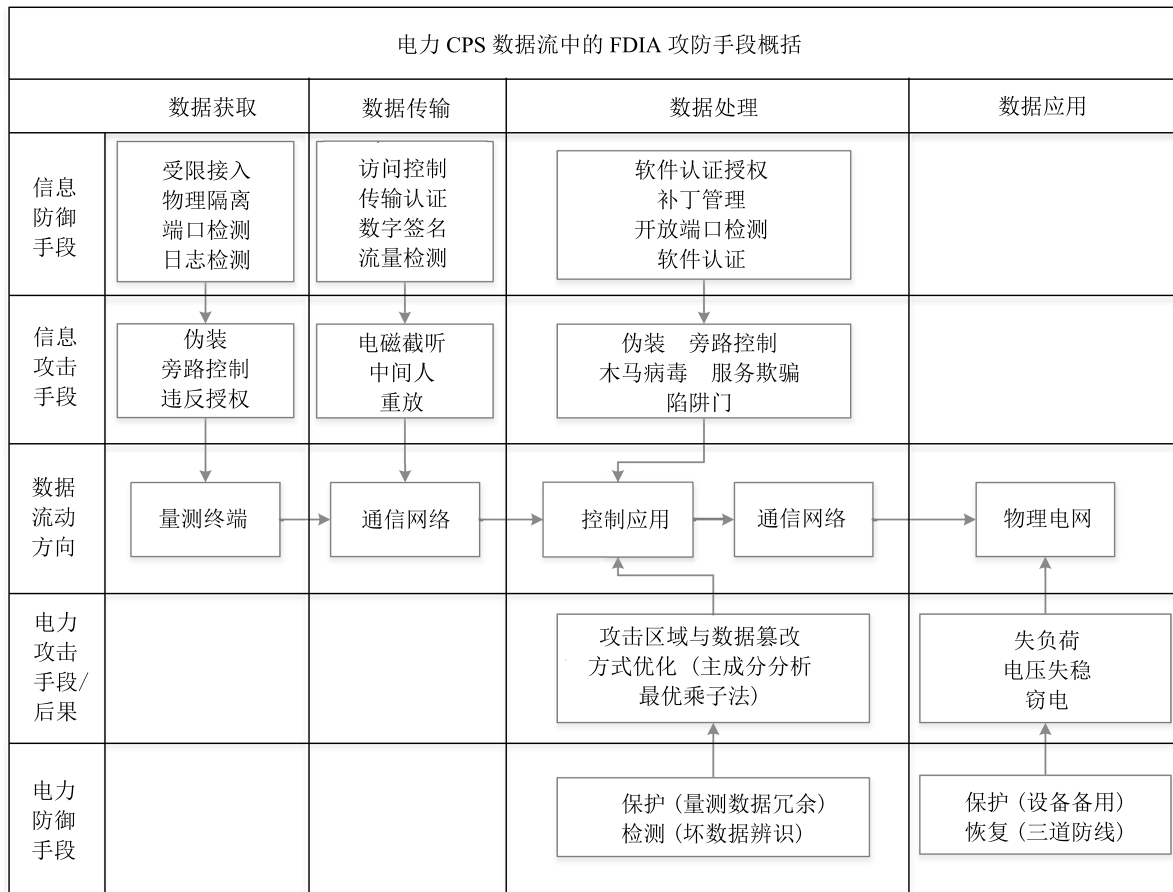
电力 CPS 数据流中的 FDIA 攻防手段概括

| | 数据获取 | 数据传输 | 数据处理 | 数据应用 |
|---|---|---|---|---|
| 信息防御手段 | 受限接入 物理隔离 端口检测 日志检测 | 访问控制 传输认证 数字签名 流量检测 | 软件认证授权 补丁管理 开放端口检测 软件认证 | |
| 信息攻击手段 | 伪装 旁路控制 违反授权 | 电磁截听 中间人 重放 | 伪装 旁路控制 木马病毒 服务欺骗 陷阱门 | |
| 数据流动方向 | 量测终端 | 通信网络 | 控制应用 通信网络 | 物理电网 |
| 电力攻击手段/后果 | | | 攻击区域与数据篡改方式优化（主成分分析 最优乘子法） | 失负荷 电压失稳 窃电 |
| 电力防御手段 | | | 保护（量测数据冗余） 检测（坏数据辨识） | 保护（设备备用） 恢复（三道防线） |